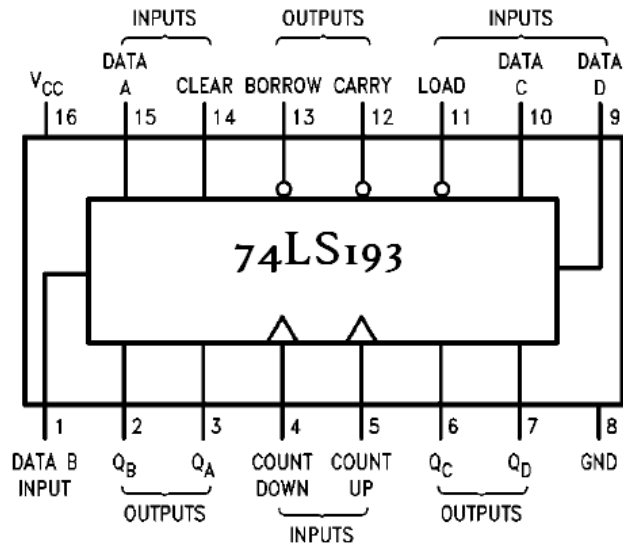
INPUTS

OUTPUTS

INPUTS

$V_{CC}$ 16

DATA A 15

CLEAR 14

BORROW 13

CARRY 12

LOAD 11

DATA C 10

DATA D 9

74LS193

1 DATA B INPUT

2 $Q_B$

3 $Q_A$

4 COUNT DOWN

5 COUNT UP

6 $Q_C$

7 $Q_D$

8 GND

OUTPUTS

INPUTS

OUTPUTS